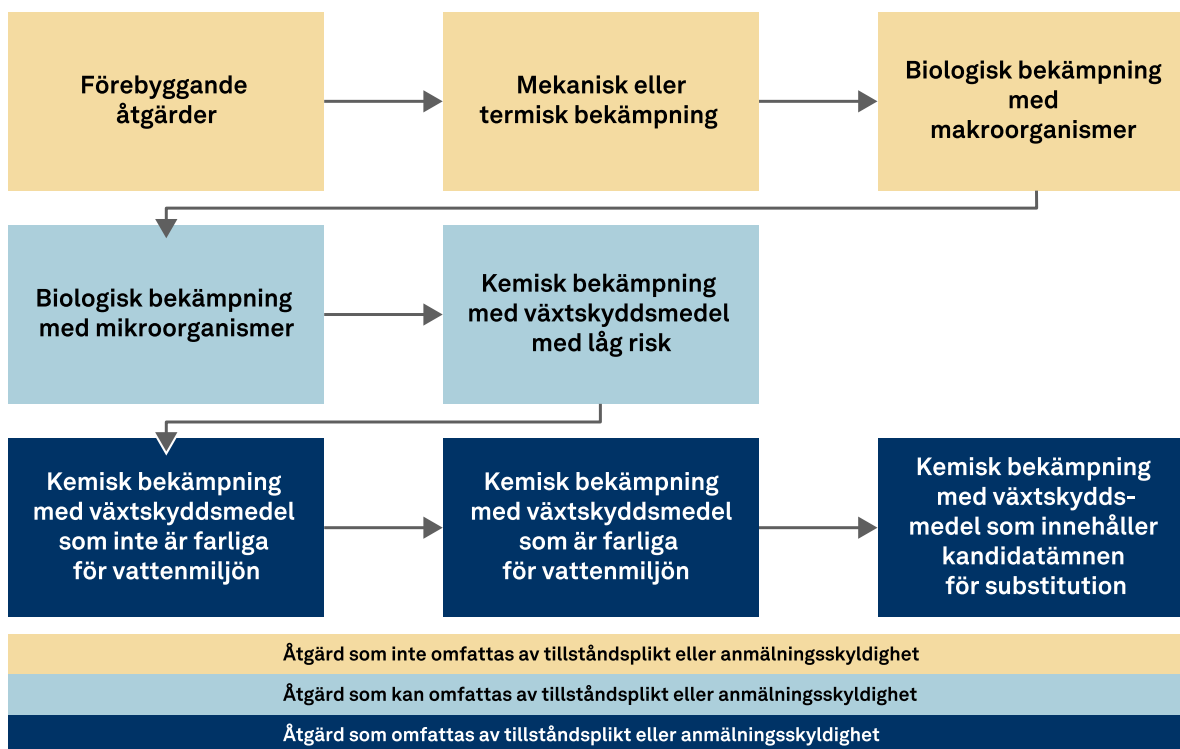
Förebyggande åtgärder

Mekanisk eller termisk bekämpning

Biologisk bekämpning med makroorganismer

Biologisk bekämpning med mikroorganismer

Kemisk bekämpning med växtskyddsmedel med låg risk

Kemisk bekämpning med växtskyddsmedel som inte är farliga för vattenmiljön

Kemisk bekämpning med växtskyddsmedel som är farliga för vattenmiljön

Kemisk bekämpning med växtskyddsmedel som innehåller kandidatämnen för substitution

Åtgärd som inte omfattas av tillståndsplikt eller anmälningsskyldighet

Åtgärd som kan omfattas av tillståndsplikt eller anmälningsskyldighet

Åtgärd som omfattas av tillståndsplikt eller anmälningsskyldighet